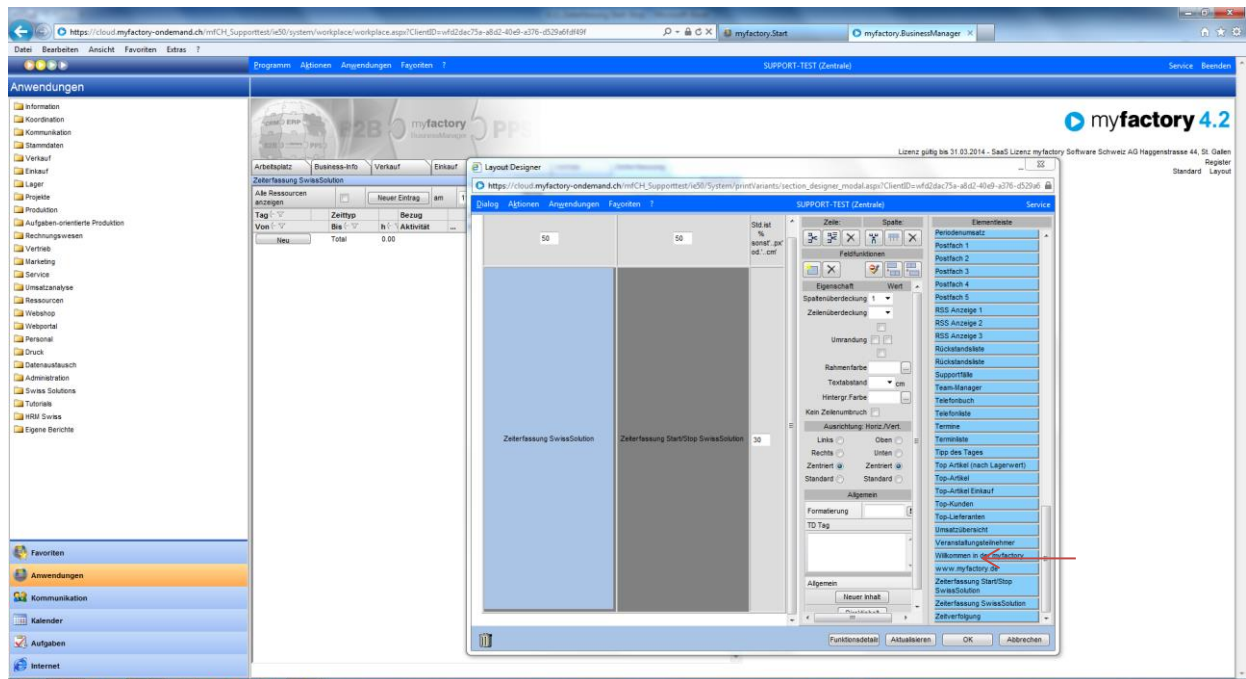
https://cloud.myfactory-ondemand.ch/mfCH_Supporttest/ie50/system/workplace/workplace.aspx?ClientID=wfd2dac75a-a8d2-40e9-a376-d529a6fdf49f

myfactory.Start

myfactory.BusinessManager

Datei Bearbeiten Ansicht Favoriten Extras ?

Programm Aktionen Anwendungen Favoriten ?

SUPPORT-TEST (Zentrale)

Service Beenden

Anwendungen

Information
Koordination
Kommunikation
Stammdaten
Verkauf
Einkauf
Lager
Projekte
Produktion
Aufgaben-orientierte Produktion
Rechnungswesen
Vertrieb
Marketing
Service
Umsatzanalyse
Ressourcen
Webshop
Webportal
Personal
Druck
Datenaustausch
Administration
Swiss Solutions
Tutorials
HRM Swiss
Eigene Berichte

Favoriten
Anwendungen
Kommunikation
Kalender
Aufgaben
Internet

myfactory 4.2

Lizenz gültig bis 31.03.2014 - SaaS Lizenz myfactory Software Schweiz AG Haggenstrasse 44, St. Gallen

Register
Standard Layout

Arbeitsplatz Business-Info Verkauf Einkauf

Zeiterfassung SwissSolution

Alle Ressourcen anzeigen

Neuer Eintrag am

| Tag | Zeittyp | Bezug |
|---|---|---|
| Von | Bis | h Aktivität |
| Neu | Total | 0.00 |

Layout Designer

https://cloud.myfactory-ondemand.ch/mfCH_Supporttest/ie50/System/printVariants/section_designer_modal.aspx?ClientID=wfd2dac75a-a8d2-40e9-a376-d529a6

Dialog Aktionen Anwendungen Favoriten ?

SUPPORT-TEST (Zentrale)

Service

50

50

Std.ist % sonst'..px' od.'..cm'

Zeiterfassung SwissSolution

Zeiterfassung Start/Stop SwissSolution

30

Zeile: Spalte:

Feldfunktionen

Eigenschaft Wert

Spaltenüberdeckung 1

Zeilenüberdeckung

Umrandung

Rahmenfarbe

Textabstand cm

Hintergr.Farbe

Kein Zeilenumbruch

Ausrichtung: Horiz./Vert.

Links Oben
Rechts Unten
Zentriert Zentriert
Standard Standard

Allgemein

Formatierung

TD Tag

Allgemein

Neuer Inhalt

Elementeliste

Periodenumsatz
Postfach 1
Postfach 2
Postfach 3
Postfach 4
Postfach 5
RSS Anzeige 1
RSS Anzeige 2
RSS Anzeige 3
Rückstandsliste
Rückstandsliste
Supportfälle
Team-Manager
Telefonbuch
Telefonliste
Termine
Terminliste
Tipp des Tages
Top Artikel (nach Lagerwert)
Top-Artikel
Top-Artikel Einkauf
Top-Kunden
Top-Lieferanten
Umsatzübersicht
Veranstaltungsteilnehmer
Willkommen in der myfactory
www.myfactory.de
Zeiterfassung Start/Stop SwissSolution
Zeiterfassung SwissSolution
Zeitverfolgung

Funktionsdetail Aktualisieren OK Abbrechen